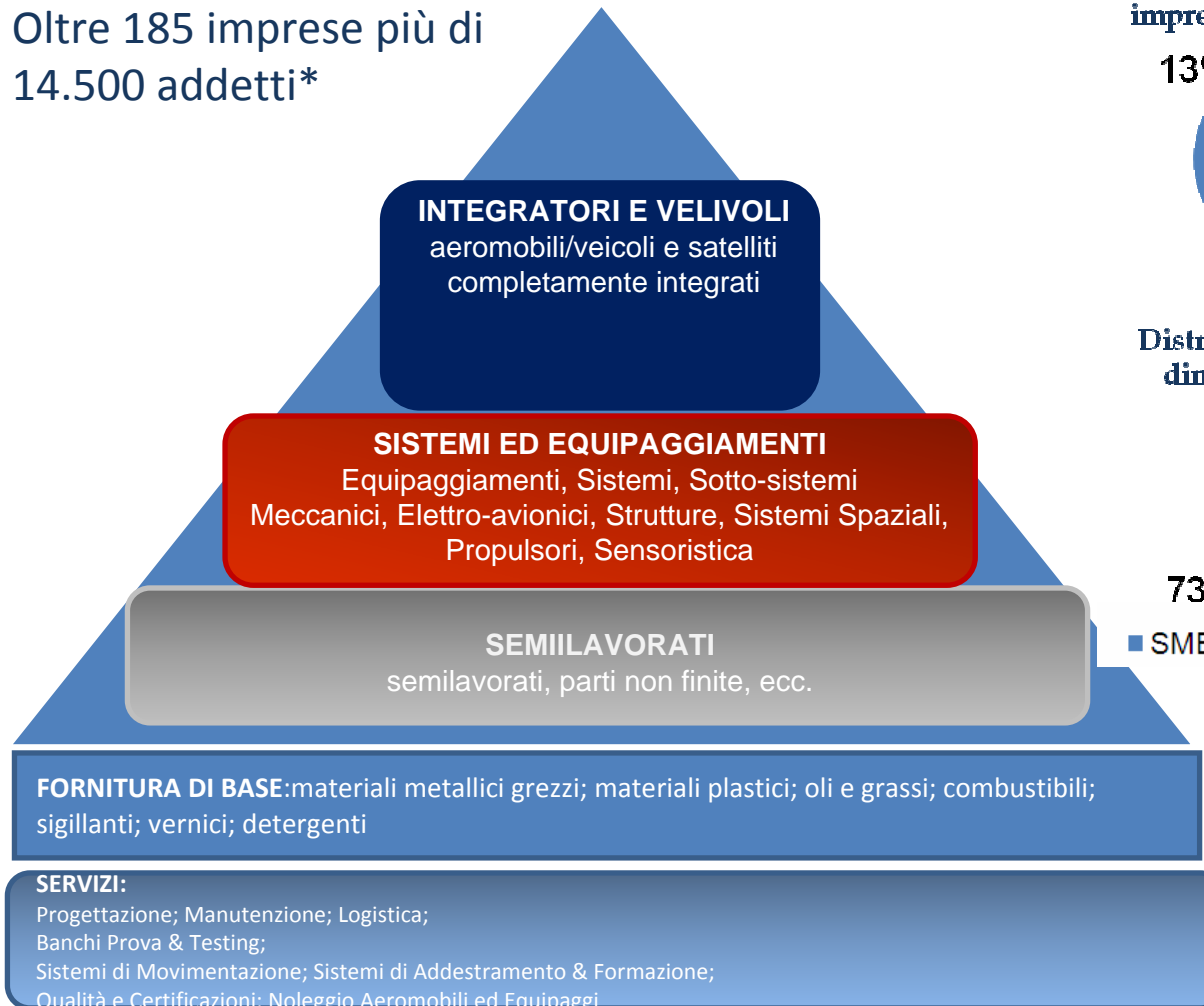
Oltre 185 imprese più di 14.500 addetti*

impre

13

INTEGRATORI E VELIVOLI
aeromobili/veicoli e satelliti completamente integrati

Distr
dim

SISTEMI ED EQUIPAGGIAMENTI
Equipaggiamenti, Sistemi, Sotto-sistemi Meccanici, Elettro-avionici, Strutture, Sistemi Spaziali, Propulsori, Sensoristica

73

SEMIILAVORATI
semilavorati, parti non finite, ecc.

SME

**FORNITURA DI BASE**:materiali metallici grezzi; materiali plastici; oli e grassi; combustibili; sigillanti; vernici; detergenti

**SERVIZI:**
Progettazione; Manutenzione; Logistica;
Banchi Prova & Testing;
Sistemi di Movimentazione; Sistemi di Addestramento & Formazione;
Qualità e Certificazioni; Noleggio Aeromobili ed Equipaggi